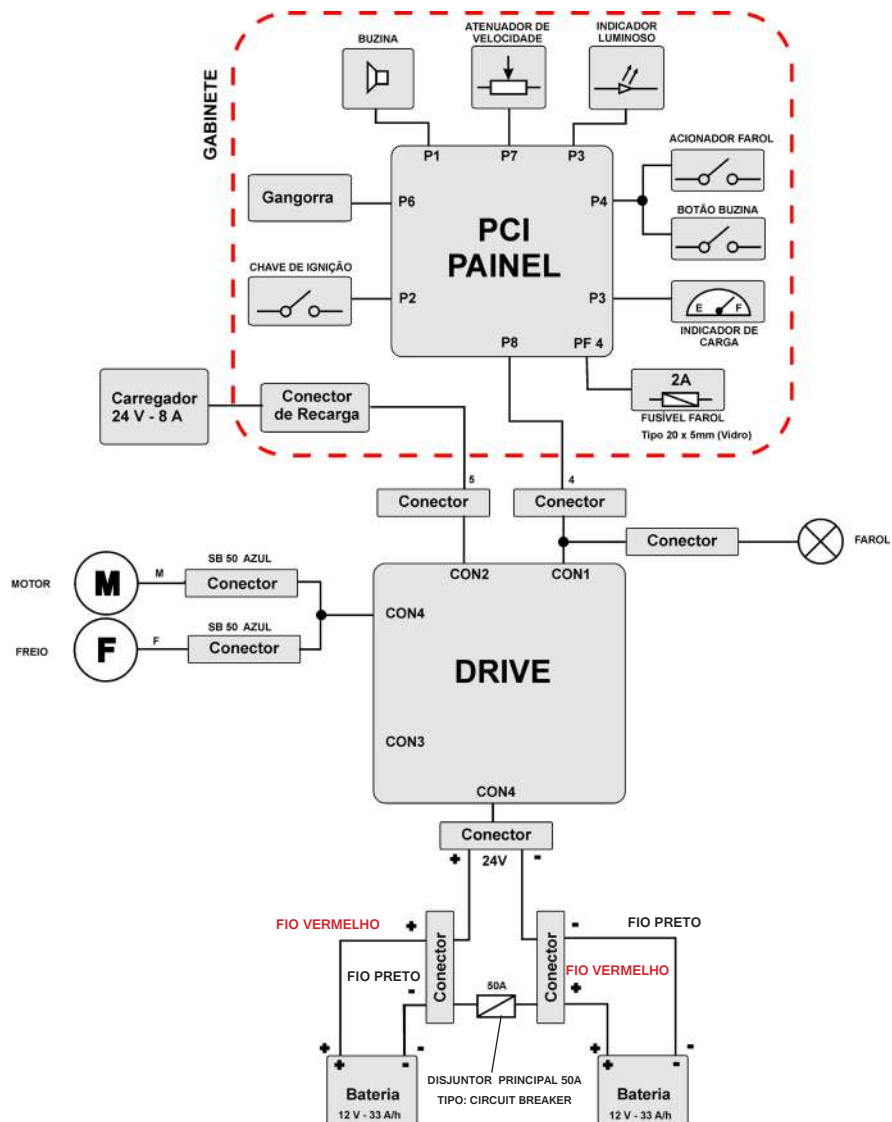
GABINETE

BUZINA

ATENUADOR DE VELOCIDADE

INDICADOR LUMINOSO

P1 P7 P3

ACIONADOR FAROL

Gangorra

P6

PCI PAINEL

P4

BOTÃO BUZINA

CHAVE DE IGNIÇÃO

P2

P3

E F

INDICADOR DE CARGA

P8 PF 4

Carregador 24 V - 8 A

Conector de Recarga

2A

FUSÍVEL FAROL
Tipo 20 x 5mm (Vidro)

5

4

Conector

Conector

Conector

FAROL

MOTOR

M

SB 50 AZUL

M

Conector

CON2 CON1

CON4

SB 50 AZUL

FREIO

F

F

Conector

DRIVE

CON3

CON4

Conector

+ 24V -

FIO VERMELHO

+

Conector

-

Conector

FIO PRETO

FIO PRETO

-

50A

FIO VERMELHO

+

+ -

+ -

Bateria
12 V - 33 A/h

DISJUNTOR PRINCIPAL 50A
TIPO: CIRCUIT BREAKER

+ -

Bateria
12 V - 33 A/h